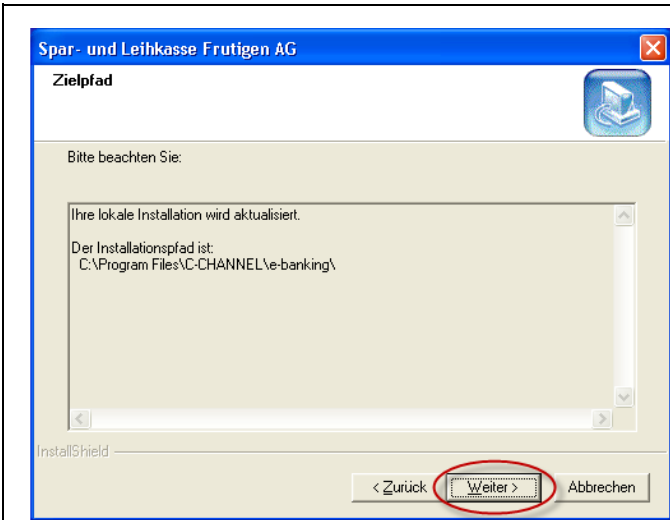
Spar- und Leihkasse Frutigen AG

Zielpfad

Bitte beachten Sie:

Ihre lokale Installation wird aktualisiert.

Der Installationspfad ist:
C:\Program Files\C-CHANNEL\e-banking\

InstallShield

< Zurück | Weiter > | Abbrechen